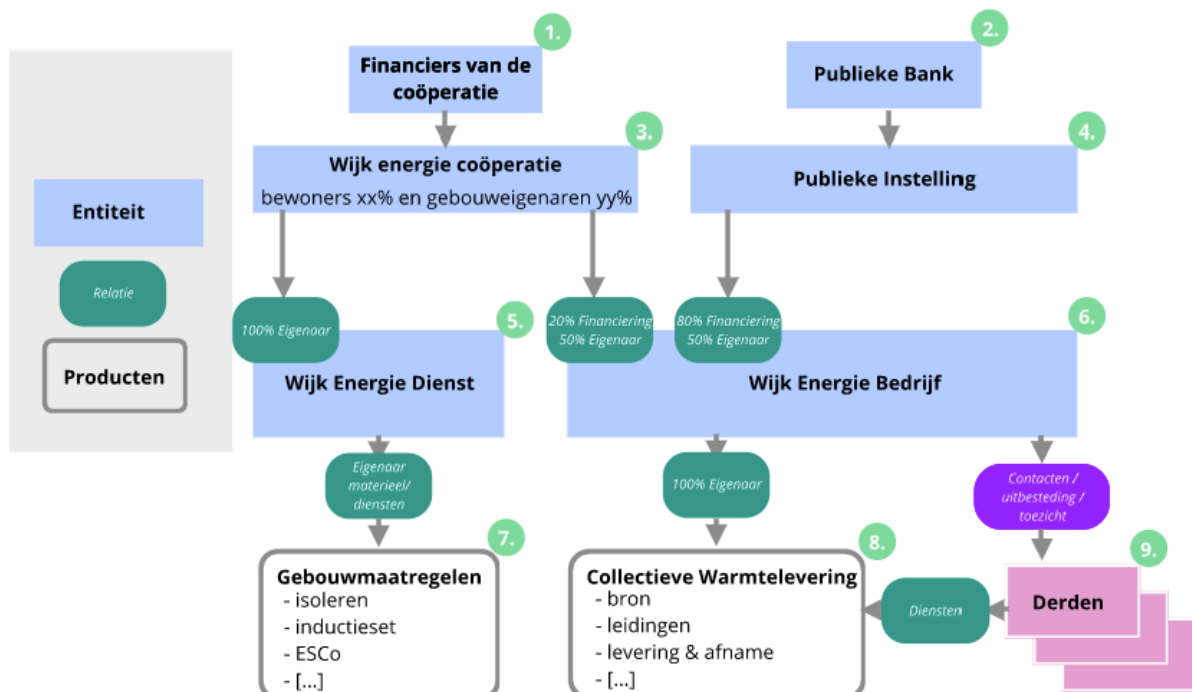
Entiteit

Relatie

Producten

1.
Financiers van de coöperatie

2.
Publieke Bank

3.
Wijk energie coöperatie
bewoners xx% en gebouweigenaren yy%

4.
Publieke Instelling

100% Eigenaar

20% Financiering
50% Eigenaar

80% Financiering
50% Eigenaar

5.
Wijk Energie Dienst

6.
Wijk Energie Bedrijf

Eigenaar materieel/ diensten

100% Eigenaar

Contacten / uitbesteding / toezicht

7.
Gebouwmaatregelen
- isoleren
- inductieset
- ESCo
- [...]

8.
Collectieve Warmtelevering
- bron
- leidingen
- levering & afname
- [...]

Diensten

9.
Derden